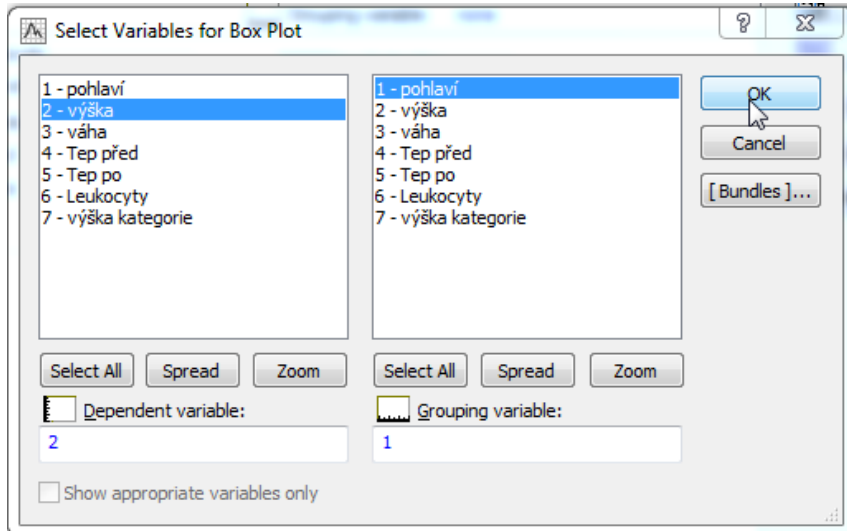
Select Variables for Box Plot

? X

1 - pohlaví
2 - výška
3 - váha
4 - Tep před
5 - Tep po
6 - Leukocyty
7 - výška kategorie

1 - pohlaví
2 - výška
3 - váha
4 - Tep před
5 - Tep po
6 - Leukocyty
7 - výška kategorie

OK
Cancel
[ Bundles ]...

Select All
Spread
Zoom

Select All
Spread
Zoom

Dependent variable:
2

Grouping variable:
1

Show appropriate variables only